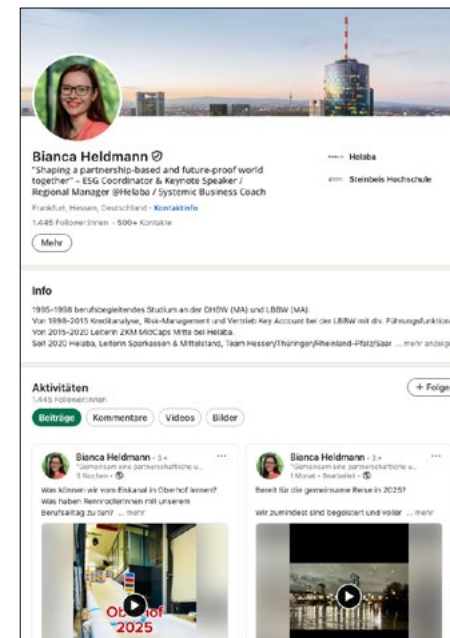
Bianca Heldmann

"Shaping a partnership-based and future-proof world together" – ESG Coordinator & Keynote Speaker / Regional Manager @Helaba / Systemic Business Coach

Helaba

Steinbeis Hochschule

Frankfurt, Hessen, Deutschland · Kontaktinfo

1.445 Follower:innen · 500+ Kontakte

Mehr

Info

1995-1998 berufsbegleitendes Studium an der DHBW (MA) und LBBW (MA).

Von 1998-2015 Kreditanalyse, Risk-Management und Vertrieb Key Account bei der LBBW mit div. Führungsfunktion

Von 2015-2020 Leiterin ZKM MidCaps Mitte bei Helaba.

Seit 2020 Helaba, Leiterin Sparkassen & Mittelstand, Team Hessen/Thüringen/Rheinland-Pfalz/Saar ... mehr anzeige

Aktivitäten

1.445 Follower:innen

+ Folge

Beiträge

Kommentare

Videos

Bilder

Bianca Heldmann · 3+

"Gemeinsam eine partnerschaftliche u...

3 Wochen · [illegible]

Was können wir vom Eiskanal in Oberhof lernen? Was haben Rennrodlerinnen mit unserem Berufsalltag zu tun? ... mehr

Oberhof 2025

Bianca Heldmann · 3+

"Gemeinsam eine partnerschaftliche u...

1 Monat · Bearbeitet · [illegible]

Bereit für die gemeinsame Reise in 2025?

Wir zumindest sind begeistert und voller ... mehr